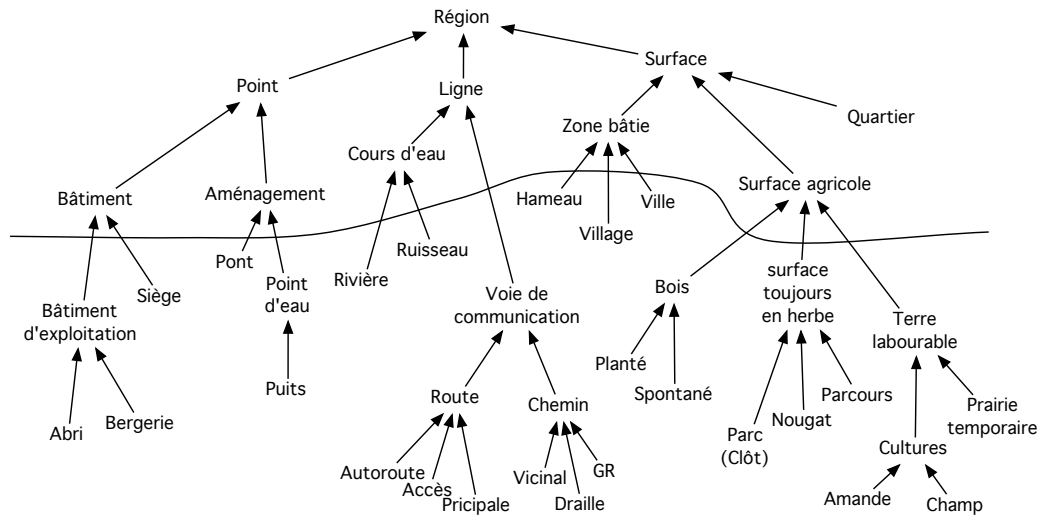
Région

Point

Ligne

Surface

Zone bâtie

Quartier

Cours d'eau

Bâtiment

Aménagement

Hameau

Ville

Village

Surface agricole

Pont

Ruisseau

Rivière

Siège

Point d'eau

Bâtiment d'exploitation

Voie de communication

Bois

surface toujours en herbe

Terre labourable

Planté

Spontané

Puits

Route

Chemin

Parcours

Nougat

Prairie temporaire

Abri

Bergerie

Parc (Clôt)

Cultures

Autoroute

Accès

Pricipale

Vicinal

GR

Draille

Amande

Champ